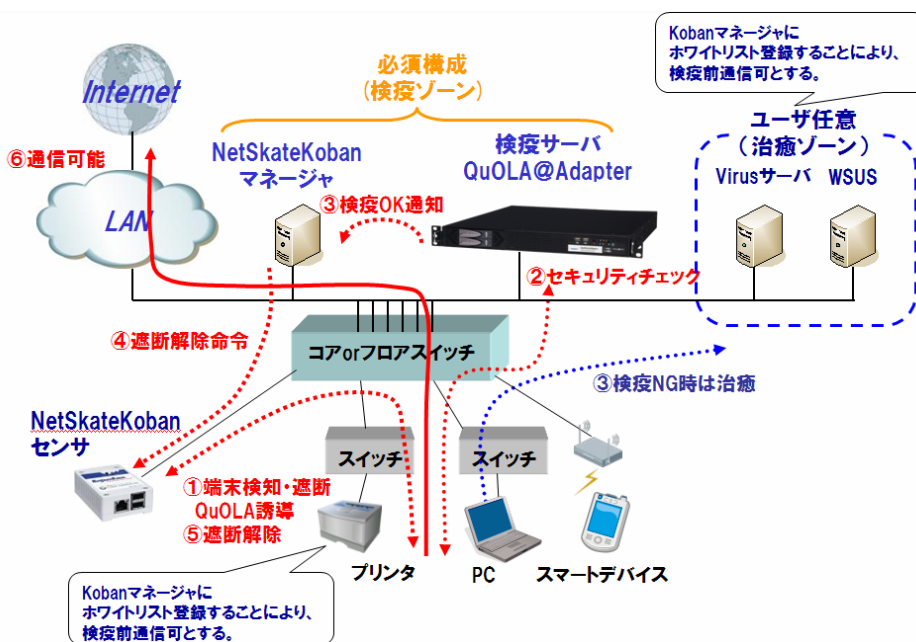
Internet

⑥通信可能

LAN

必須構成
（検疫ゾーン）

NetSkateKoban
マネージャ

検疫サーバ
QuOLA@Adapter

③検疫OK通知

Kobanマネージャに
ホワイトリスト登録することにより、
検疫前通信可とする。

ユーザ任意
（治癒ゾーン）

Virusサーバ

WSUS

②セキュリティチェック

④遮断解除命令

コアorフロアスイッチ

③検疫NG時は治癒

NetSkateKoban
センサ

スイッチ

スイッチ

①端末検知・遮断
QuOLA誘導
⑤遮断解除

プリンタ

PC

スマートデバイス

Kobanマネージャに
ホワイトリスト登録することにより、
検疫前通信可とする。